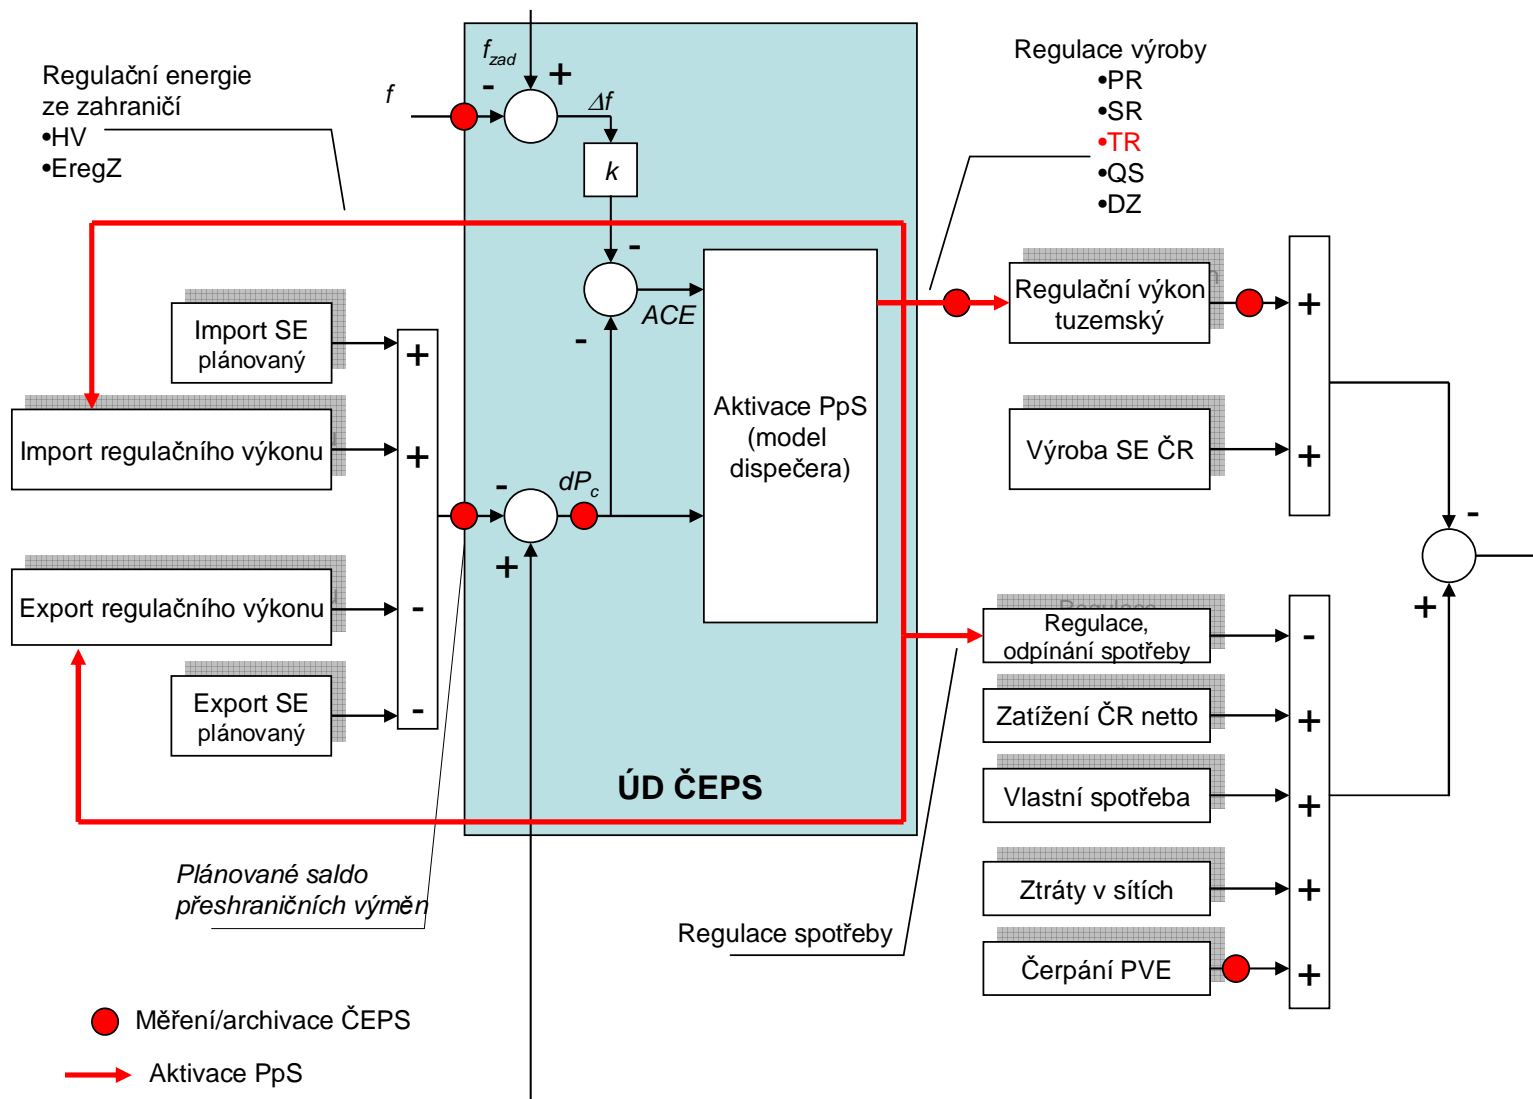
Regulační energie ze zahraničí
•HV
•EregZ

$f_{zad}$
$f$
-
+
$\Delta f$
$k$
-
ACE
-

Regulace výroby
•PR
•SR
•TR
•QS
•DZ

Import SE plánovaný
Import regulačního výkonu
Export regulačního výkonu
Export SE plánovaný
+
+
-
-

-
$dP_c$
+

Aktivace PpS (model dispečera)

ÚD ČEPS

Regulační výkon tuzemský
Výroba SE ČR
+
+
-
+

Regulace, odpínání spotřeby
Zatížení ČR netto
Vlastní spotřeba
Ztráty v sítích
Čerpání PVE
-
+
+
+
+

Plánované saldo přeshraničních výměn

Regulace spotřeby

Měření/archivace ČEPS
Aktivace PpS